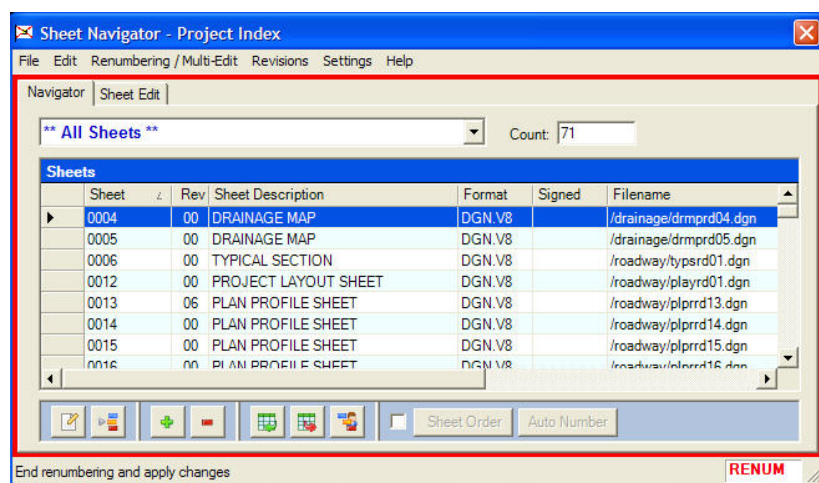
Sheet Navigator - Project Index

File Edit Renumbering / Multi-Edit Revisions Settings Help

Navigator | Sheet Edit

** All Sheets ** Count: 71

Sheets

| Sheet | Rev | Sheet Description | Format | Signed | Filename |
|---|---|---|---|---|---|
| 0004 | 00 | DRAINAGE MAP | DGN.V8 | | /drainage/drmprd04.dgn |
| 0005 | 00 | DRAINAGE MAP | DGN.V8 | | /drainage/drmprd05.dgn |
| 0006 | 00 | TYPICAL SECTION | DGN.V8 | | /roadway/typsrd01.dgn |
| 0012 | 00 | PROJECT LAYOUT SHEET | DGN.V8 | | /roadway/playrd01.dgn |
| 0013 | 06 | PLAN PROFILE SHEET | DGN.V8 | | /roadway/plprrd13.dgn |
| 0014 | 00 | PLAN PROFILE SHEET | DGN.V8 | | /roadway/plprrd14.dgn |
| 0015 | 00 | PLAN PROFILE SHEET | DGN.V8 | | /roadway/plprrd15.dgn |
| 0016 | 00 | PLAN PROFILE SHEET | DGN.V8 | | /roadway/plprrd16.dgn |

Sheet Order Auto Number

End renumbering and apply changes

RENUM